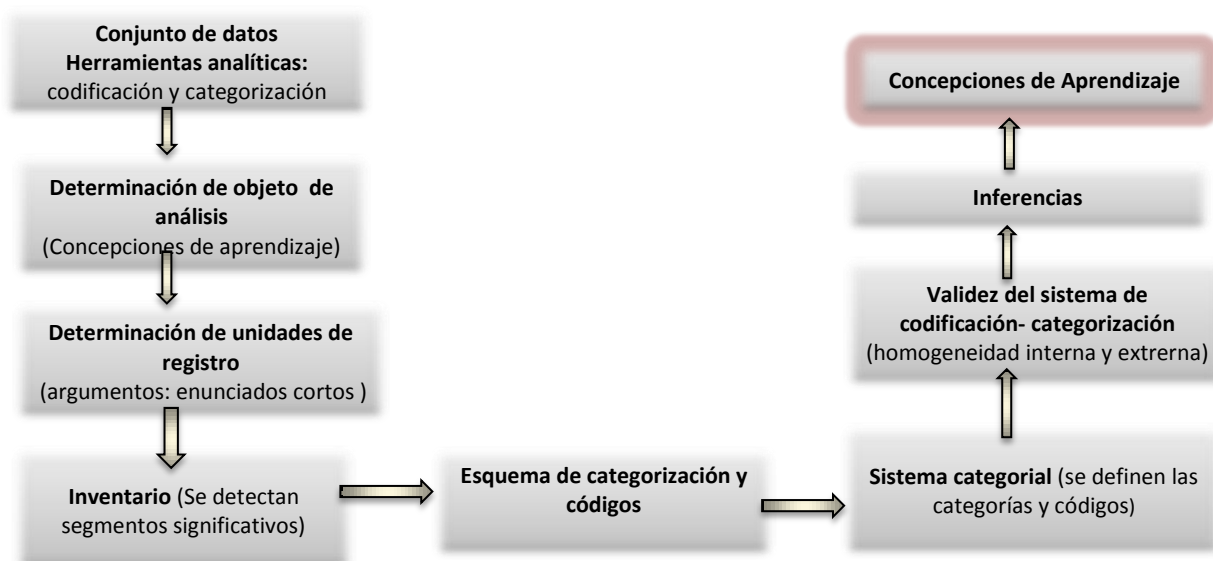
Conjunto de datos
Herramientas analíticas:
codificación y categorización

Determinación de objeto de análisis
(Concepciones de aprendizaje)

Determinación de unidades de registro
(argumentos: enunciados cortos )

Inventario (Se detectan segmentos significativos)

Esquema de categorización y códigos

Sistema categorial (se definen las categorías y códigos)

Validez del sistema de codificación- categorización
(homogeneidad interna y extrerna)

Inferencias

Concepciones de Aprendizaje